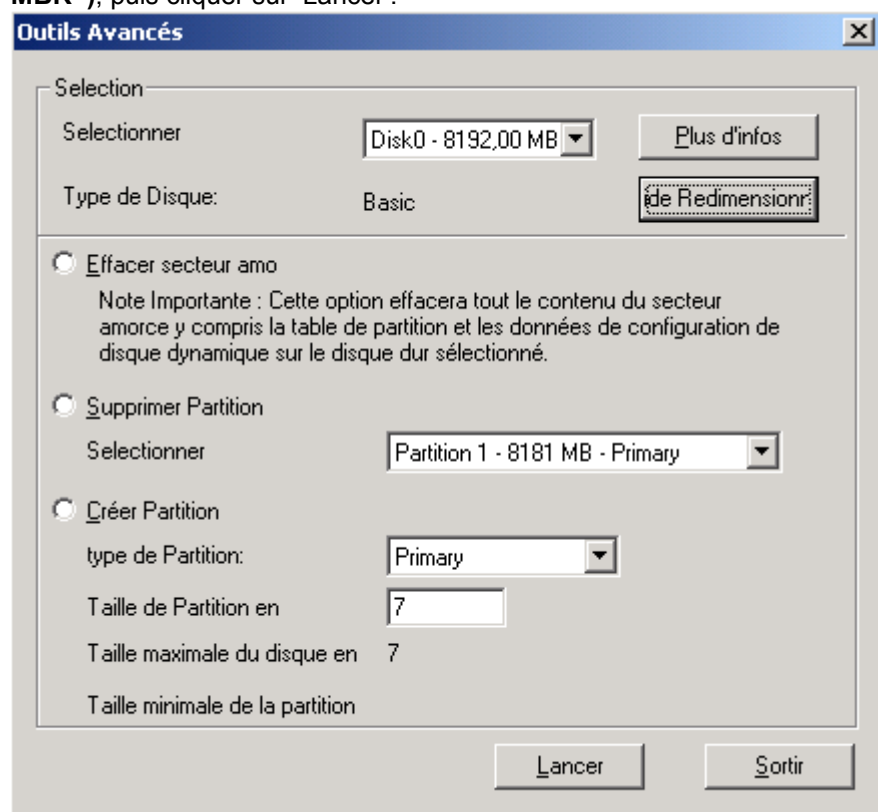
MBR"), puis cliquer sur "Lancer".

Outils Avancés

Selection

Selectionner Disk0 - 8192,00 MB Plus d'infos

Type de Disque: Basic de Redimensionr

Effacer secteur amo

Note Importante : Cette option effacera tout le contenu du secteur amorce y compris la table de partition et les données de configuration de disque dynamique sur le disque dur sélectionné.

Supprimer Partition

Selectionner Partition 1 - 8181 MB - Primary

Créer Partition

type de Partition: Primary

Taille de Partition en 7

Taille maximale du disque en 7

Taille minimale de la partition

Lancer Sortir